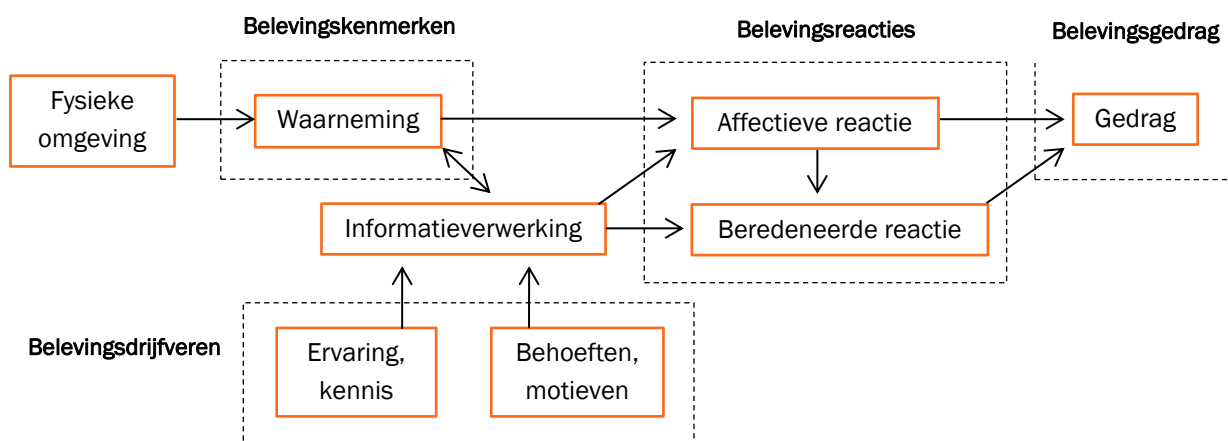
Belevingskenmerken

Belevingsreacties

Belevingsgedrag

Fysieke omgeving

Waarneming

Affectieve reactie

Gedrag

Informatieverwerking

Beredeneerde reactie

Belevingsdrijfveren

Ervaring, kennis

Behoeften, motieven